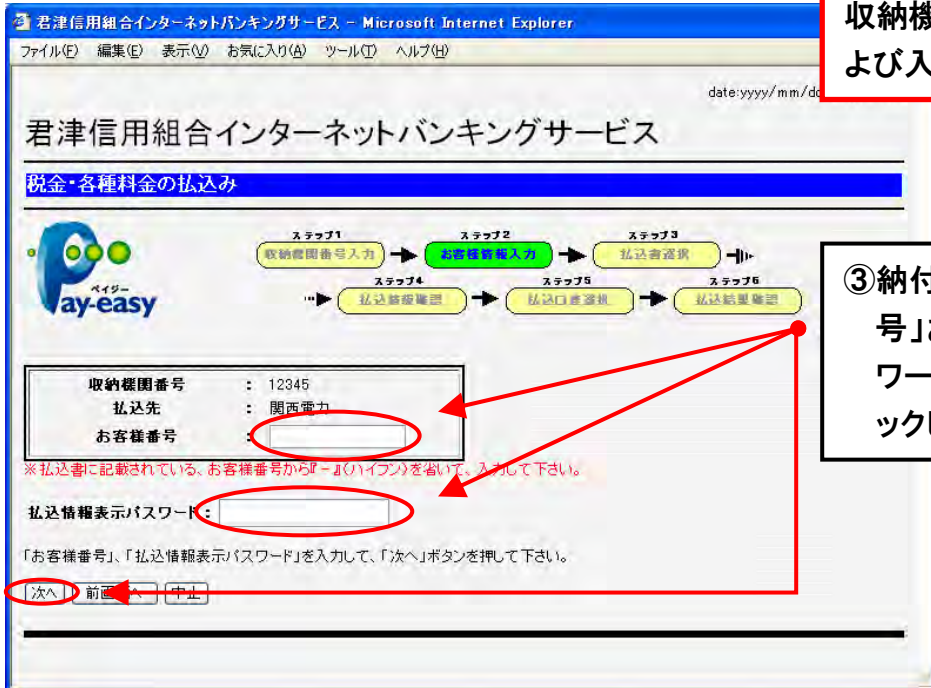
君津信用組合インターネットバンキングサービス - Microsoft Internet Explorer

ファイル(F) 編集(E) 表示(V) お気に入り(A) ツール(T) ヘルプ(H)

収納機
よび入

date:yyyy/mm/dd

君津信用組合インターネットバンキングサービス

税金・各種料金の払込み

ペイジー
Pay-easy

ステップ1 収納機関番号入力
ステップ2 お客様情報入力
ステップ3 払込書選択
ステップ4 払込情報確認
ステップ5 払込口座選択
ステップ6 払込結果確認

③納付
号」
ワー
ックし

| 収納機関番号 | : 12345 |
|---|---|
| 払込先 | : 関西電力 |
| お客様番号 | : |

※払込書に記載されている、お客様番号から『－』(ハイフン)を省いて、入力して下さい。

払込情報表示パスワード :

「お客様番号」、「払込情報表示パスワード」を入力して、「次へ」ボタンを押して下さい。

次へ 前画面へ 中止